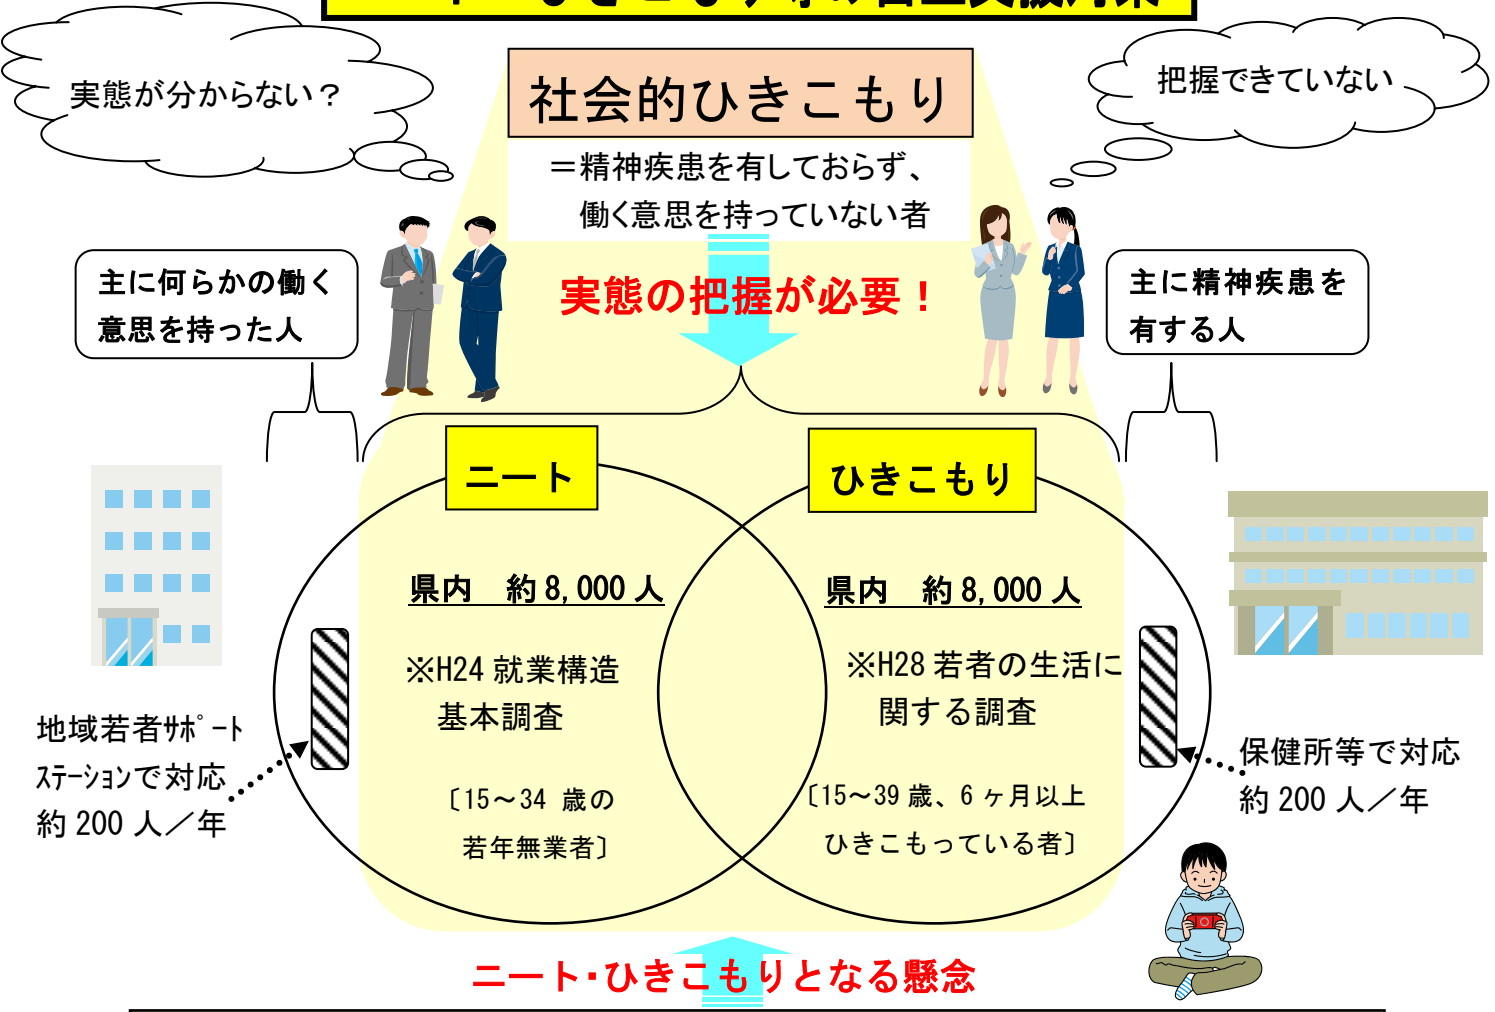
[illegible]

実態が分からない？

社会的ひきこもり

把握できていない

＝精神疾患を有しておらず、
働く意思を持っていない者

主に何らかの働く意思を持った人

実態の把握が必要！

主に精神疾患を有する人

ニート

ひきこもり

県内　約 8,000 人

※H24 就業構造基本調査

〔15～34 歳の若年無業者〕

県内　約 8,000 人

※H28 若者の生活に関する調査

〔15～39 歳、6 ヶ月以上ひきこもっている者〕

地域若者ｻﾎﾟｰﾄｽﾃｰｼｮﾝで対応
約 200 人／年

保健所等で対応
約 200 人／年

ニート･ひきこもりとなる懸念